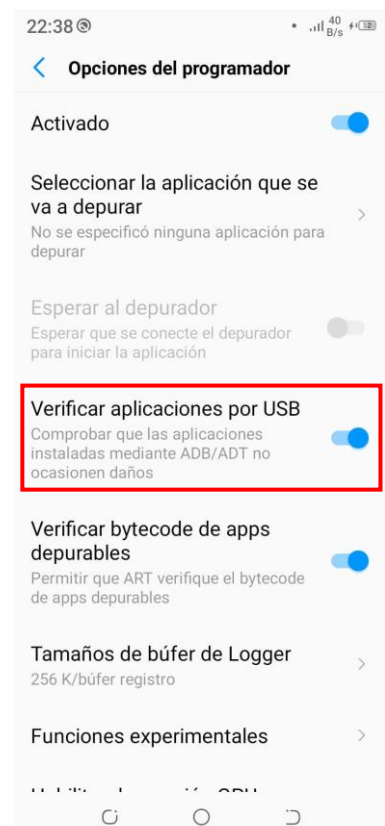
22:38

40 B/s

Opciones del programador

Activado

Seleccionar la aplicación que se va a depurar
No se especificó ninguna aplicación para depurar

Esperar al depurador
Esperar que se conecte el depurador para iniciar la aplicación

Verificar aplicaciones por USB
Comprobar que las aplicaciones instaladas mediante ADB/ADT no ocasionen daños

Verificar bytecode de apps depurables
Permitir que ART verifique el bytecode de apps depurables

Tamaños de búfer de Logger
256 K/búfer registro

Funciones experimentales

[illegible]